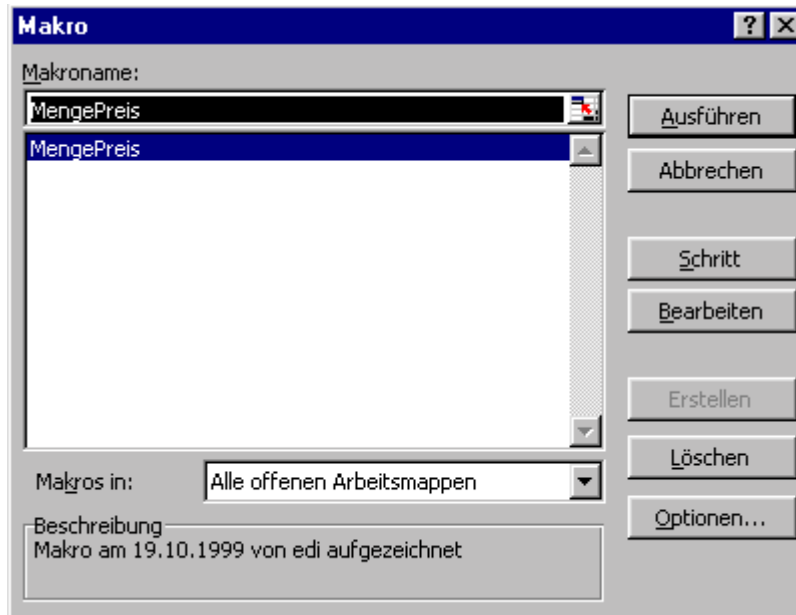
Makro

?

Makroname:

MengePreis

MengePreis

Ausführen

Abbrechen

Schritt

Bearbeiten

Erstellen

Löschen

Optionen...

Makros in: Alle offenen Arbeitsmappen

Beschreibung

Makro am 19.10.1999 von edi aufgezeichnet